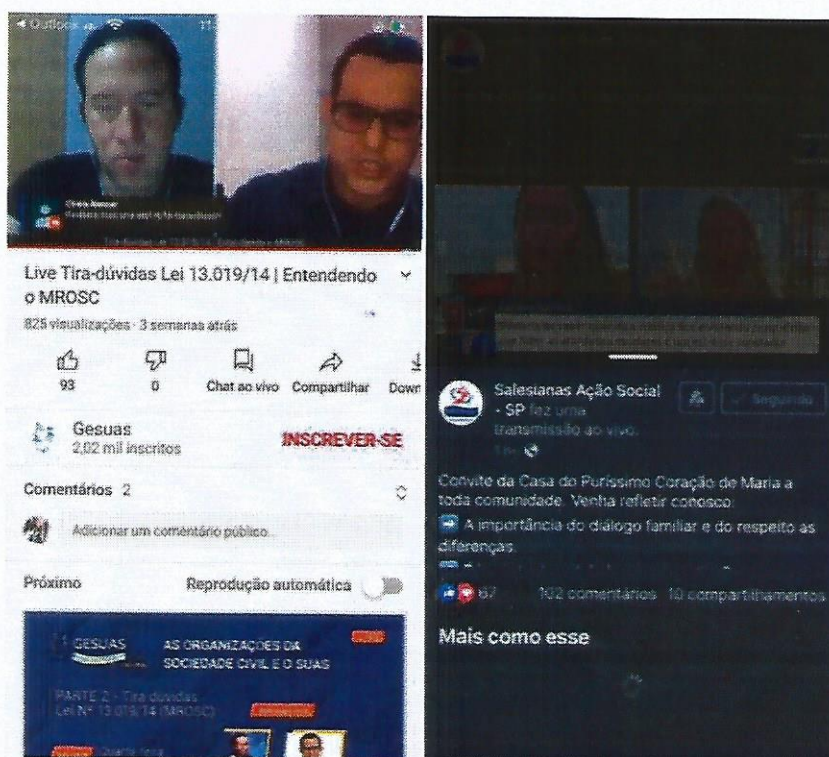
◂ Outlook

Live Tira-dúvidas Lei 13.019/14 | Entendendo o MROSC

825 visualizações · 3 semanas atrás

93 0 Chat ao vivo Compartilhar Down

Gesuas
2,02 mil inscritos

INSCREVER-SE

Comentários 2

Adicionar um comentário público...

Próximo Reprodução automática

GESUAS AS ORGANIZAÇÕES DA SOCIEDADE CIVIL E O SUAS

PARTE 2 - Tira dúvidas Lei Nº 13.019/14 (MROSC)

Quarta-feira

Salesianas Ação Social - SP fez uma transmissão ao vivo.

Seguindo

Convite da Casa do Puríssimo Coração de Maria a toda comunidade. Venha refletir conosco:

➡ A importância do diálogo familiar e do respeito as diferenças.

67 102 comentários 10 compartilhamentos

Mais como esse